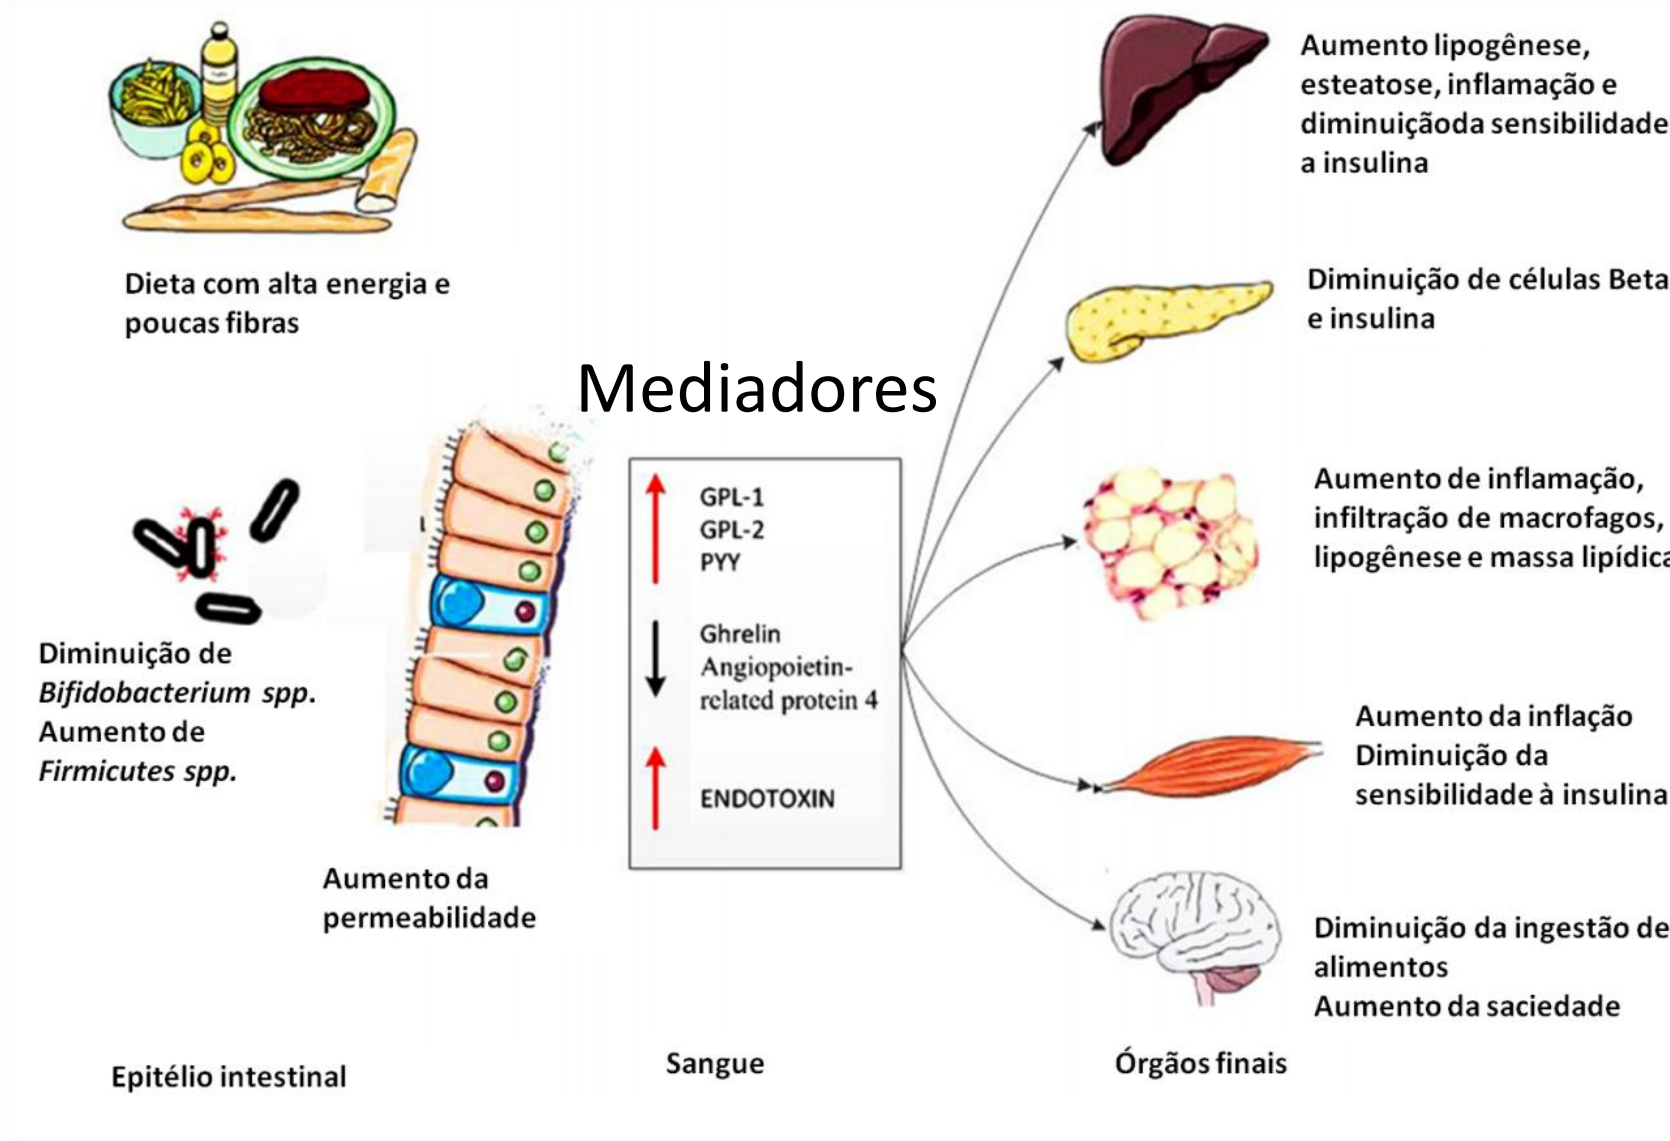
Dieta com alta energia e poucas fibras

Diminuição de *Bifidobacterium spp.*
Aumento de *Firmicutes spp.*

Aumento da permeabilidade

Mediadores

GPL-1
GPL-2
PYY

Ghrelin
Angiopoietin-related protein 4

ENDOTOXIN

Aumento lipogênese, esteatose, inflamação e diminuiçãoda sensibilidade a insulina

Diminuição de células Beta e insulina

Aumento de inflamação, infiltração de macrofagos, lipogênese e massa lipídica

Aumento da inflação
Diminuição da sensibilidade à insulina

Diminuição da ingestão de alimentos
Aumento da saciedade

Epitélio intestinal

Sangue

Órgãos finais